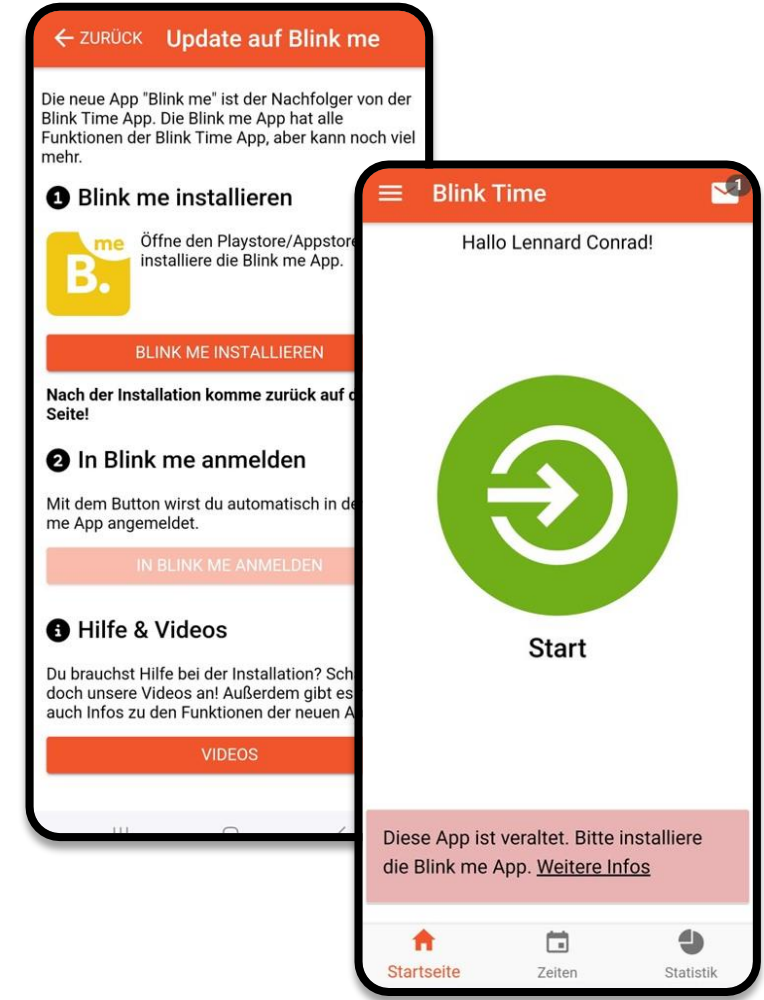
ZURÜCK Update auf Blink me

Die neue App "Blink me" ist der Nachfolger von der Blink Time App. Die Blink me App hat alle Funktionen der Blink Time App, aber kann noch viel mehr.

1 Blink me installieren

me B.

Öffne den Playstore/Appstore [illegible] installiere die Blink me App.

BLINK ME INSTALLIEREN

Nach der Installation komme zurück auf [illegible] Seite!

2 In Blink me anmelden

Mit dem Button wirst du automatisch in de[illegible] me App angemeldet.

IN BLINK ME ANMELDEN

Hilfe & Videos

Du brauchst Hilfe bei der Installation? Sch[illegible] doch unsere Videos an! Außerdem gibt es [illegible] auch Infos zu den Funktionen der neuen A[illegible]

VIDEOS

Blink Time

1

Hallo Lennard Conrad!

Start

Diese App ist veraltet. Bitte installiere die Blink me App. Weitere Infos

Startseite Zeiten Statistik